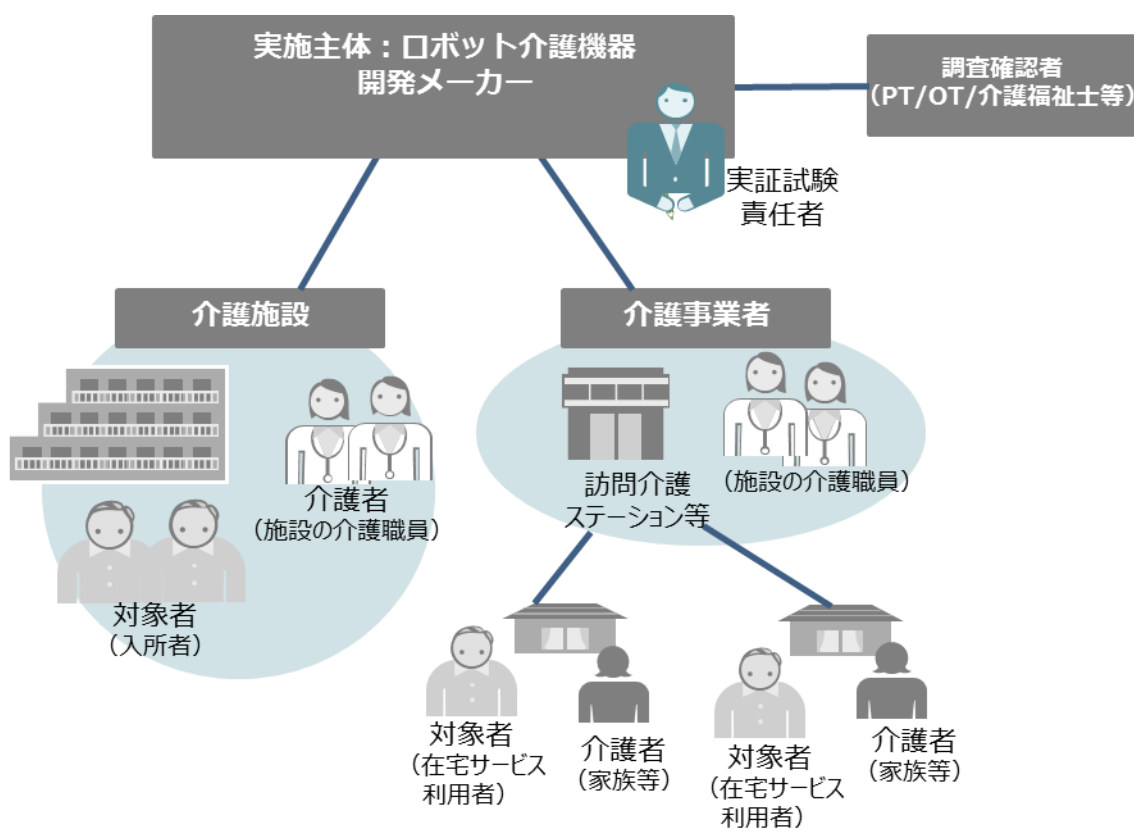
実施主体：ロボット介護機器
開発メーカー

調査確認者
（PT/OT/介護福祉士等）

実証試験
責任者

介護施設

介護事業者

介護者
（施設の介護職員）

対象者
（入所者）

訪問介護
ステーション等

（施設の介護職員）

対象者
（在宅サービス
利用者）

介護者
（家族等）

対象者
（在宅サービス
利用者）

介護者
（家族等）